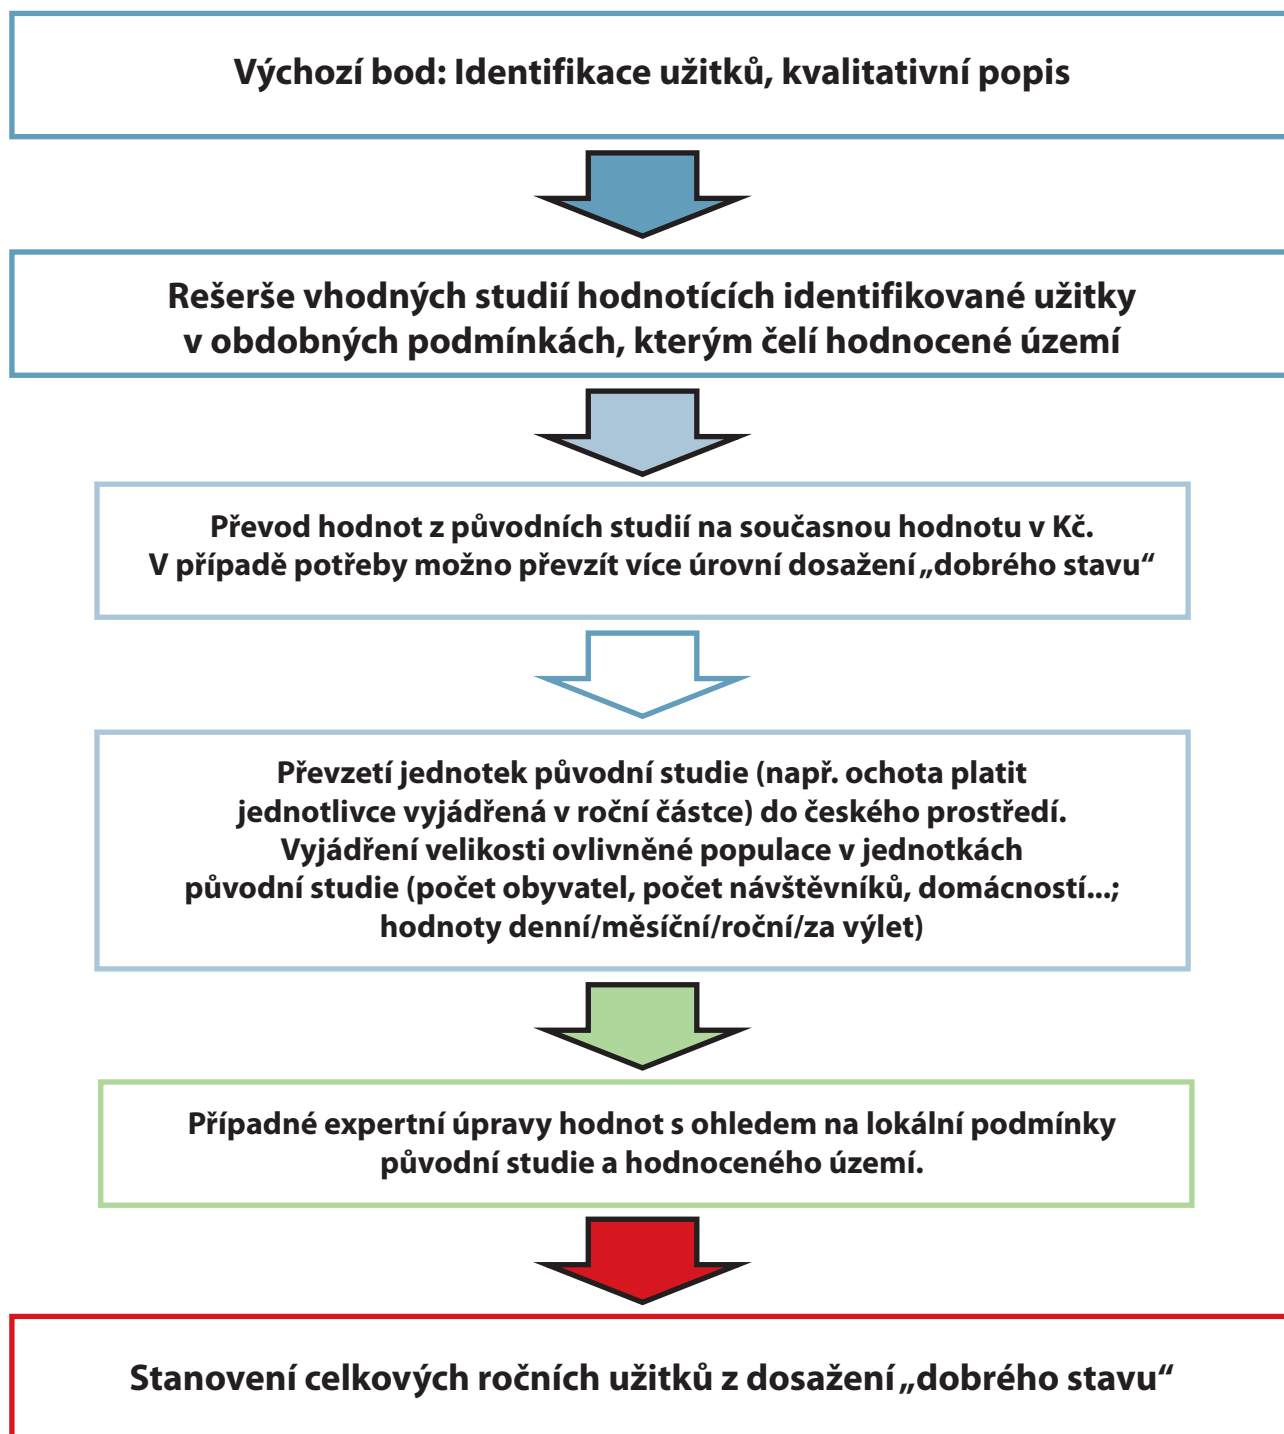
Výchozí bod: Identifikace užitků, kvalitativní popis

Rešerše vhodných studií hodnotících identifikované užitky v obdobných podmínkách, kterým čelí hodnocené území

Převod hodnot z původních studií na současnou hodnotu v Kč. V případě potřeby možno převzít více úrovní dosažení „dobrého stavu“

Převzetí jednotek původní studie (např. ochota platit jednotlivce vyjádřená v roční částce) do českého prostředí. Vyjádření velikosti ovlivněné populace v jednotkách původní studie (počet obyvatel, počet návštěvníků, domácností...; hodnoty denní/měsíční/roční/za výlet)

Případné expertní úpravy hodnot s ohledem na lokální podmínky původní studie a hodnoceného území.

Stanovení celkových ročních užitků z dosažení „dobrého stavu“